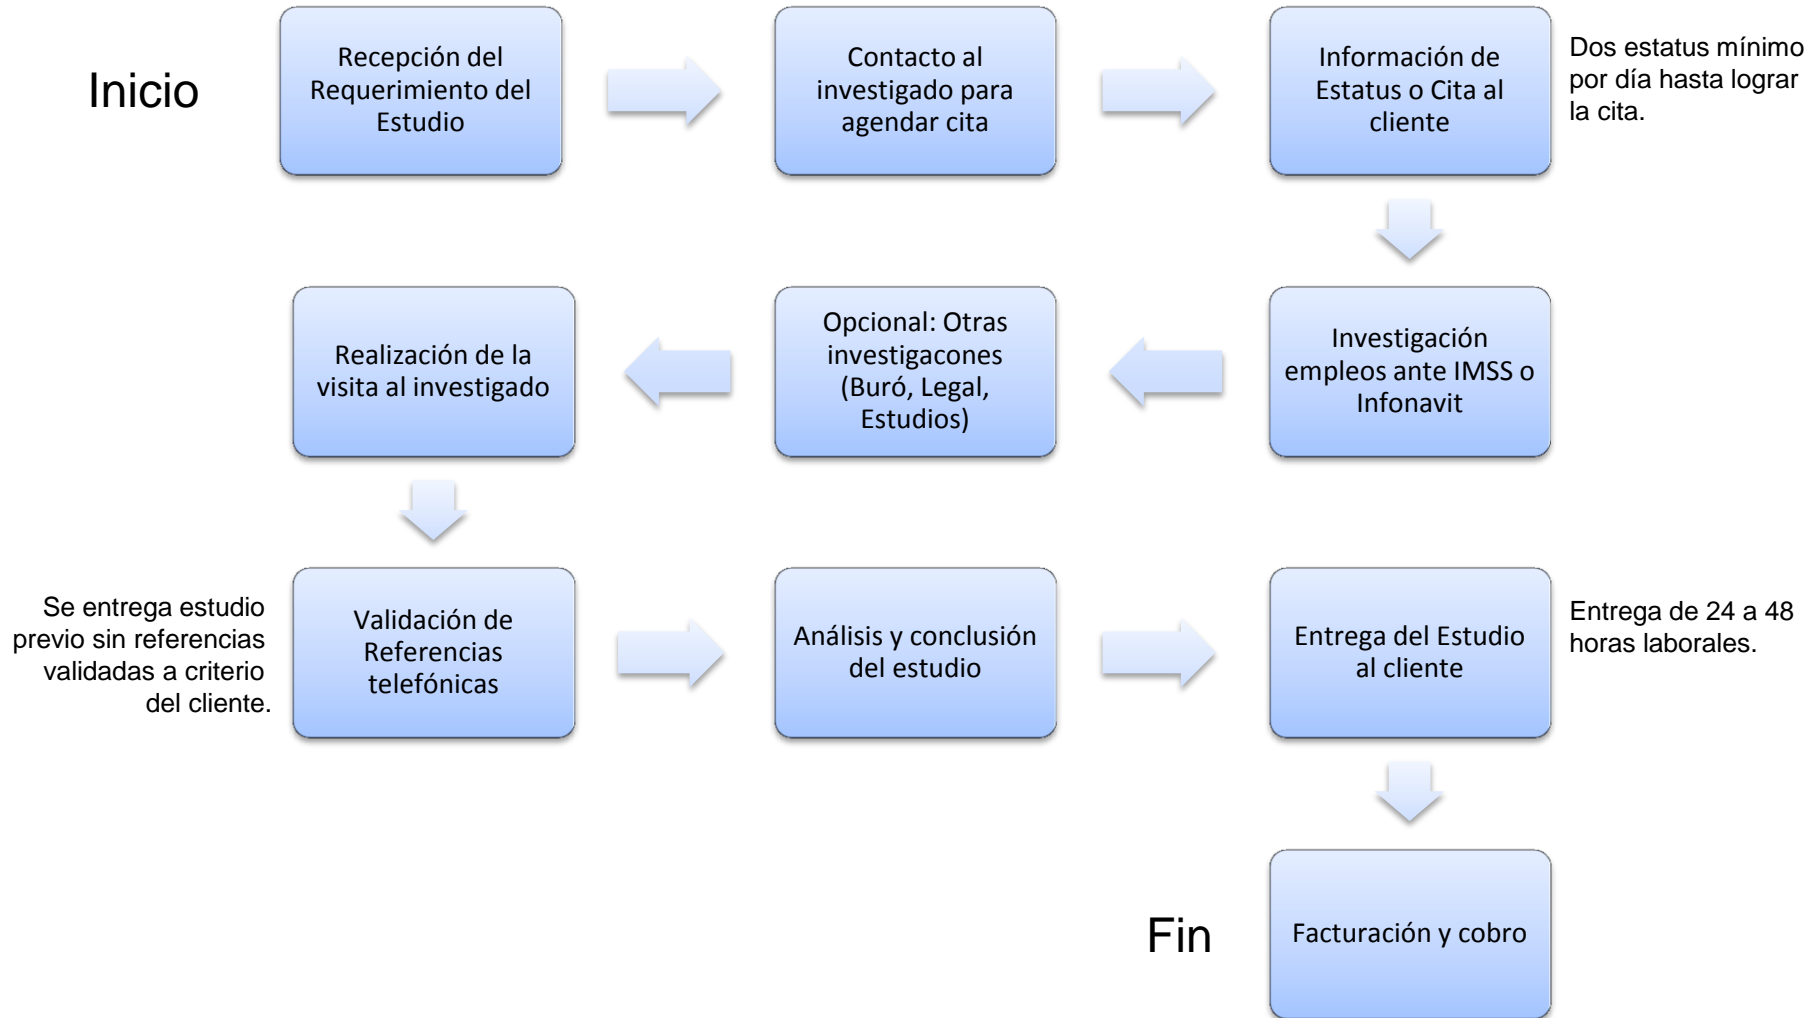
Inicio

Recepción del Requerimiento del Estudio

Contacto al investigado para agendar cita

Información de Estatus o Cita al cliente

Dos estatus mínimo por día hasta lograr la cita.

Investigación empleos ante IMSS o Infonavit

Opcional: Otras investigacones (Buró, Legal, Estudios)

Realización de la visita al investigado

Se entrega estudio previo sin referencias validadas a criterio del cliente.

Validación de Referencias telefónicas

Análisis y conclusión del estudio

Entrega del Estudio al cliente

Entrega de 24 a 48 horas laborales.

Fin

Facturación y cobro